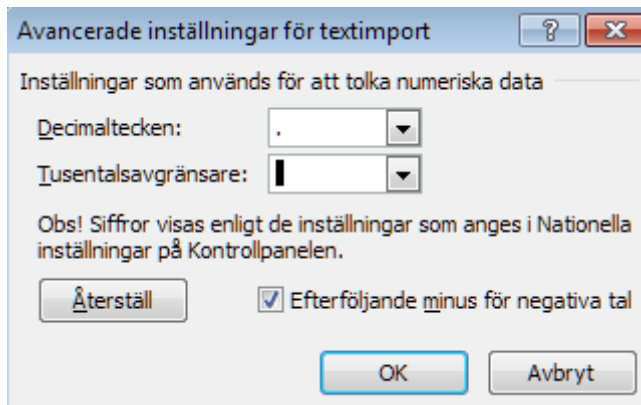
Avancerade inställningar för textimport

?

Inställningar som används för att tolka numeriska data

Decimaltecken: .

Tusentalsavgränsare:

Obs! Siffror visas enligt de inställningar som anges i Nationella inställningar på Kontrollpanelen.

Återställ

Efterföljande minus för negativa tal

OK

Avbryt